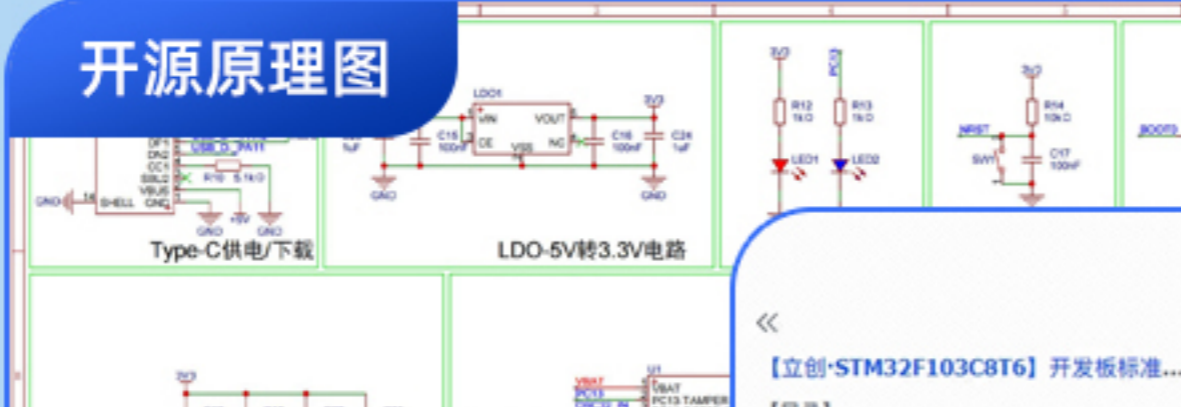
开源原理图

LDO1
VIN
VOUT
CE
NC
VSS
C15
100nF
C16
100nF
C24
1uF
3V3
GND

DP1
DN2
CC1
SBL2
VBUS
GND
SHELL
USB_D_PA11
R10
5.1kΩ
+5V
GND

Type-C供电/下载

LDO-5V转3.3V电路

3V3
PC13
R12
1kΩ
R13
1kΩ
LED1
LED2

3V3
R14
10kΩ
NRST
SW1
C17
100nF

BOOT0

3V3

U1
VBAT
PC13-TAMPER

«
【立创·STM32F103C8T6】开发板标准...